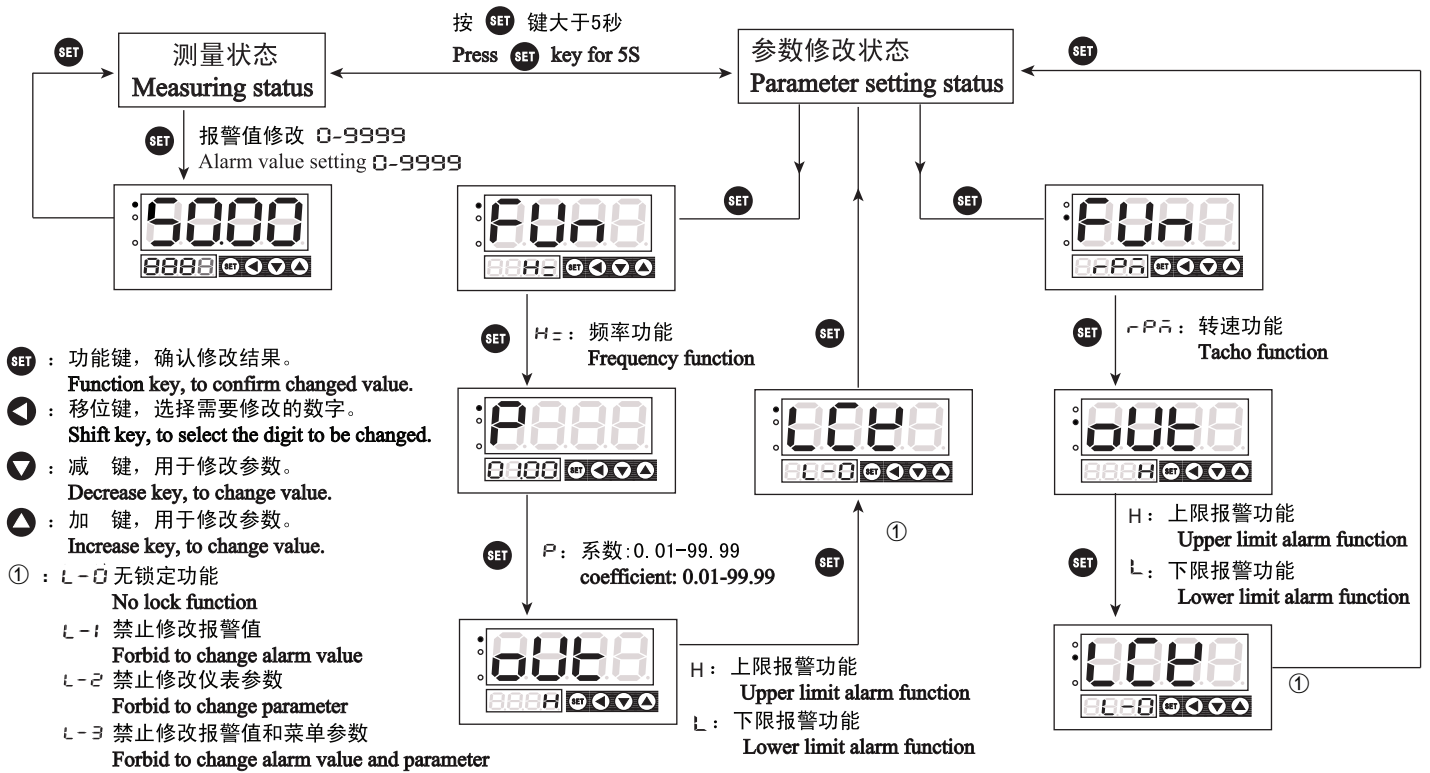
按 SET 键大于5秒
Press SET key for 5S

SET
测量状态
Measuring status

参数修改状态
Parameter setting status

SET

SET 报警值修改 0-9999
Alarm value setting 0-9999

50.00
8888 SET

FUn8
88Hz SET

SET

SET

FUn8
8rPm SET

SET Hz：频率功能
Frequency function

SET

SET rPm：转速功能
Tacho function

SET：功能键，确认修改结果。
Function key, to confirm changed value.
◀：移位键，选择需要修改的数字。
Shift key, to select the digit to be changed.
▼：减 键，用于修改参数。
Decrease key, to change value.
▲：加 键，用于修改参数。
Increase key, to change value.
①：L-0 无锁定功能
No lock function
L-1 禁止修改报警值
Forbid to change alarm value
L-2 禁止修改仪表参数
Forbid to change parameter
L-3 禁止修改报警值和菜单参数
Forbid to change alarm value and parameter

P888
0100 SET

LCK8
8L-0 SET

oUt8
888H SET

H：上限报警功能
Upper limit alarm function
SET L：下限报警功能
Lower limit alarm function

SET P：系数:0.01-99.99
coefficient: 0.01-99.99

SET

①

oUt8
888H SET

H：上限报警功能
Upper limit alarm function
L：下限报警功能
Lower limit alarm function

LCK8
8L-0 SET

①